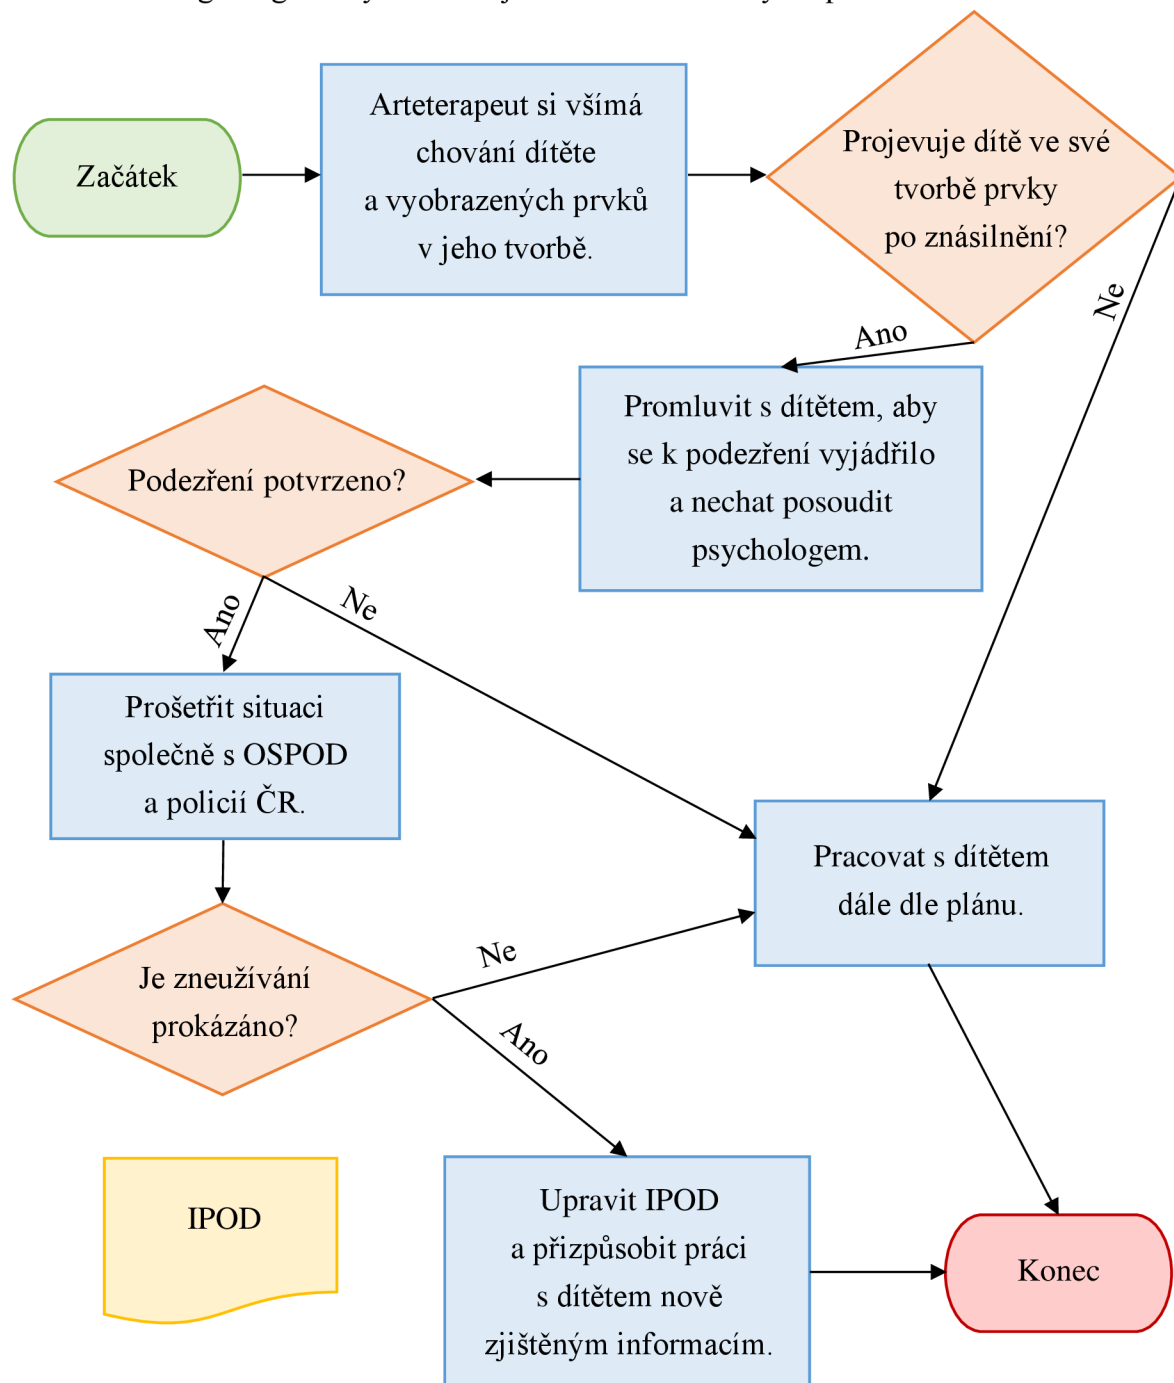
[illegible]

Začátek

Arteterapeut si všímá chování dítěte a vyobrazených prvků v jeho tvorbě.

Projevuje dítě ve své tvorbě prvky po znásilnění?

Ne

Ano

Promluvit s dítětem, aby se k podezření vyjádřilo a nechat posoudit psychologem.

Podezření potvrzeno?

Ano

Ne

Prošetřit situaci společně s OSPOD a policií ČR.

Pracovat s dítětem dále dle plánu.

Je zneužívání prokázáno?

Ne

Ano

IPOD

Upravit IPOD a přizpůsobit práci s dítětem nově zjištěným informacím.

Konec